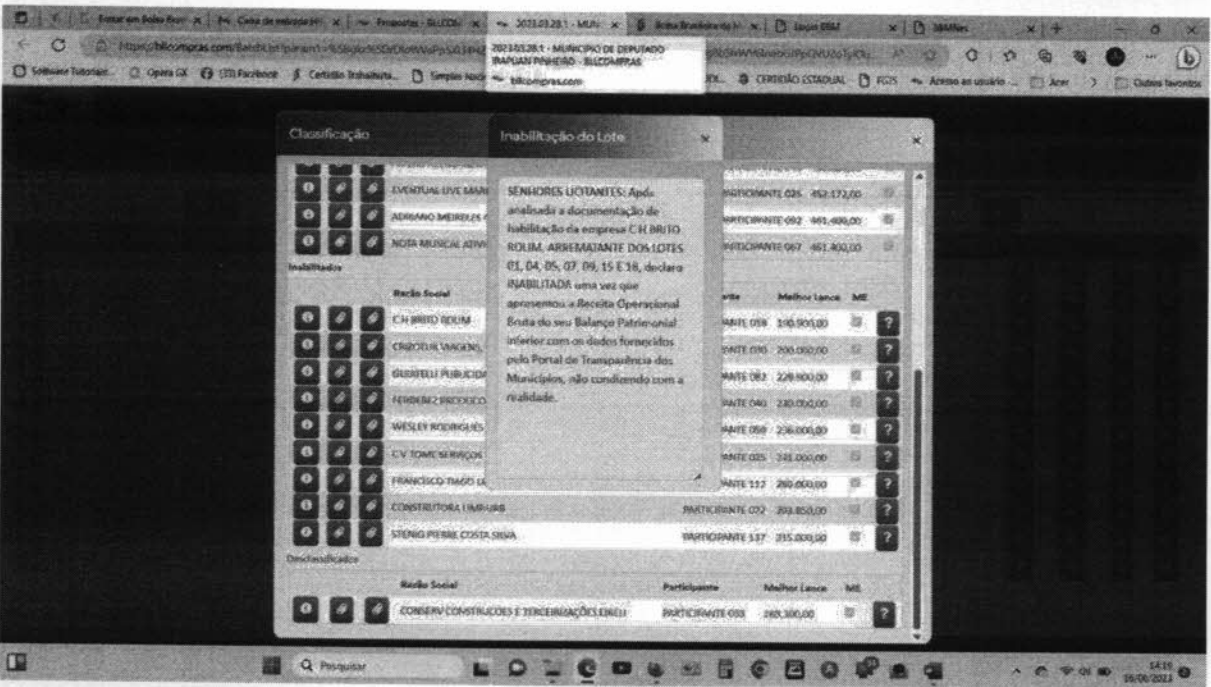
2023.03.28.1 - MUNICIPIO DE DEPUTADO IRAPUAN PINHEIRO - BLLCOMPRAS
bllcompras.com

Classificação

Inabilitação do Lote

SENHORES LICITANTES: Após analisada a documentação de habilitação da empresa C H BRITO ROLIM, ARREMATANTE DOS LOTES 01, 04, 05, 07, 09, 15 E 18, declaro INABILITADA uma vez que apresentou a Receita Operacional Bruta do seu Balanço Patrimonial inferior com os dados fornecidos pelo Portal de Transparência dos Municípios, não condizendo com a realidade.

| | | | Razão Social | Participante | Melhor Lance | ME |
|---|---|---|---|---|---|---|
| | | | EVENTUAL LIVE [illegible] | PARTICIPANTE 025 | 452.172,00 | |
| | | | ADRIANO MEIRELES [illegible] | PARTICIPANTE 092 | 461.400,00 | |
| | | | NOTA MUSICAL ATIV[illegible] | PARTICIPANTE 067 | 461.400,00 | |

Inabilitados

| | | | Razão Social | Participante | Melhor Lance | ME | |
|---|---|---|---|---|---|---|---|
| | | | C H BRITO ROLIM | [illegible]ANTE 058 | 190.900,00 | | ? |
| | | | CRISTO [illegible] VIAGENS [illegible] | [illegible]ANTE 090 | 200.000,00 | | ? |
| | | | GUARTELLI PUBLICIDA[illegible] | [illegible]ANTE 082 | 228.900,00 | | ? |
| | | | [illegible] PRODUCO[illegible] | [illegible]ANTE 040 | 230.000,00 | | ? |
| | | | WESLEY RODRIGUES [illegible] | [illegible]ANTE 050 | 236.000,00 | | ? |
| | | | C V TOME SERVIÇOS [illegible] | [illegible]ANTE 005 | 241.000,00 | | ? |
| | | | FRANCISCO TIAGO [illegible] | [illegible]ANTE 112 | 260.000,00 | | ? |
| | | | CONSTRUTORA LIMPURB | PARTICIPANTE 072 | 293.850,00 | | ? |
| | | | STENIO PIERRE COSTA SILVA | PARTICIPANTE 137 | 315.000,00 | | ? |

Desclassificados

| | | | Razão Social | Participante | Melhor Lance | ME | |
|---|---|---|---|---|---|---|---|
| | | | CONSERV CONSTRUCOES E TERCEIRIZAÇÕES EIRELI | PARTICIPANTE 033 | 283.300,00 | | ? |

Pesquisar

14:19
16/06/2023